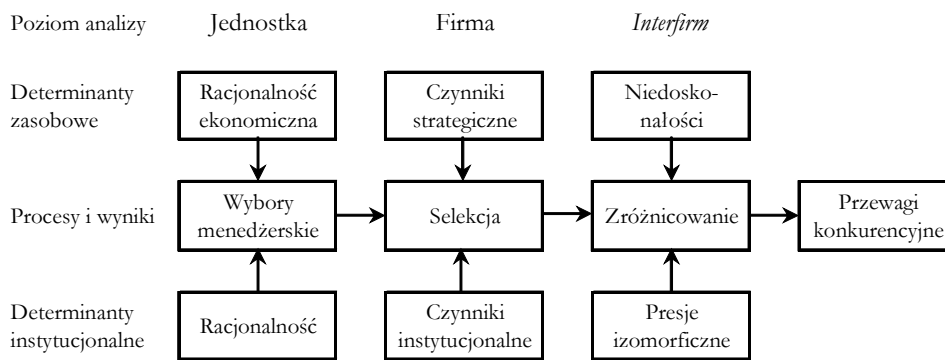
Poziom analizy | Jednostka | Firma | *Interfirm*

Determinanty zasobowe | Racjonalność ekonomiczna | Czynniki strategiczne | Niedoskonałości

Procesy i wyniki | Wybory menedżerskie | Selekcja | Zróżnicowanie | Przewagi konkurencyjne

Determinanty instytucjonalne | Racjonalność | Czynniki instytucjonalne | Presje izomorficzne